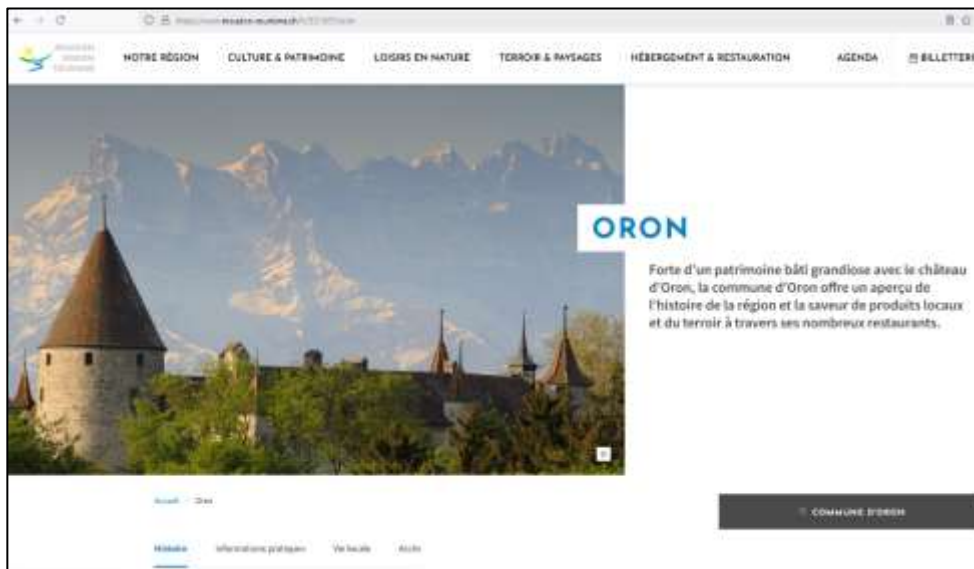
NOTRE RÉGION CULTURE & PATRIMOINE LOISIRS EN NATURE TERROIR & PAYSAGES HÉBERGEMENT & RESTAURATION AGENDA BILLETTERI

ORON

Forte d'un patrimoine bâti grandiose avec le château d'Oron, la commune d'Oron offre un aperçu de l'histoire de la région et la saveur de produits locaux et du terroir à travers ses nombreux restaurants.

Accueil · Oron

COMMUNE D'ORON

Histoire Informations pratiques Vie locale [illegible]